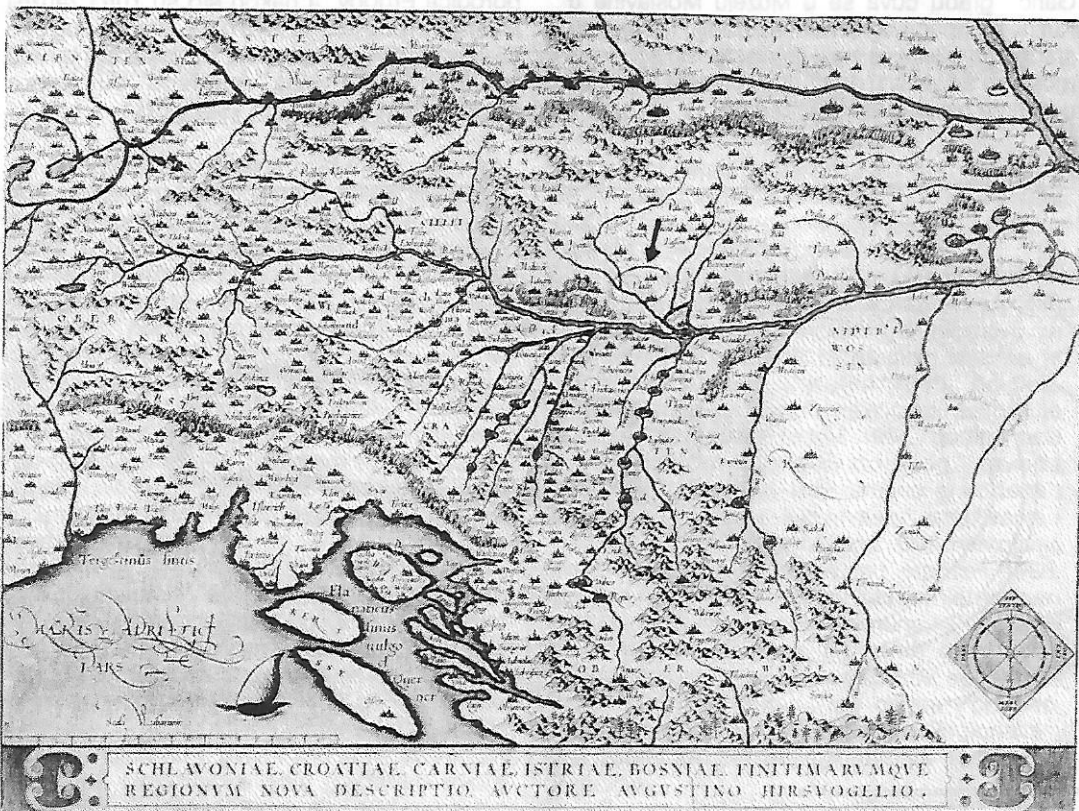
Tergestinus sinus

MARIS ADRIATICI PARS

Flanaticus sinus vulgo Quernar

OBER KARNTEN

NIDER WOSSEN

OBER

SCHLAVONIAE, CROATIAE, CARNIAE, ISTRIAE, BOSNIAE, FINITIMARVMQVE REGIONVM NOVA DESCRIPTIO. AVCTORE AVGVSTINO HIRSVOGLLIO.